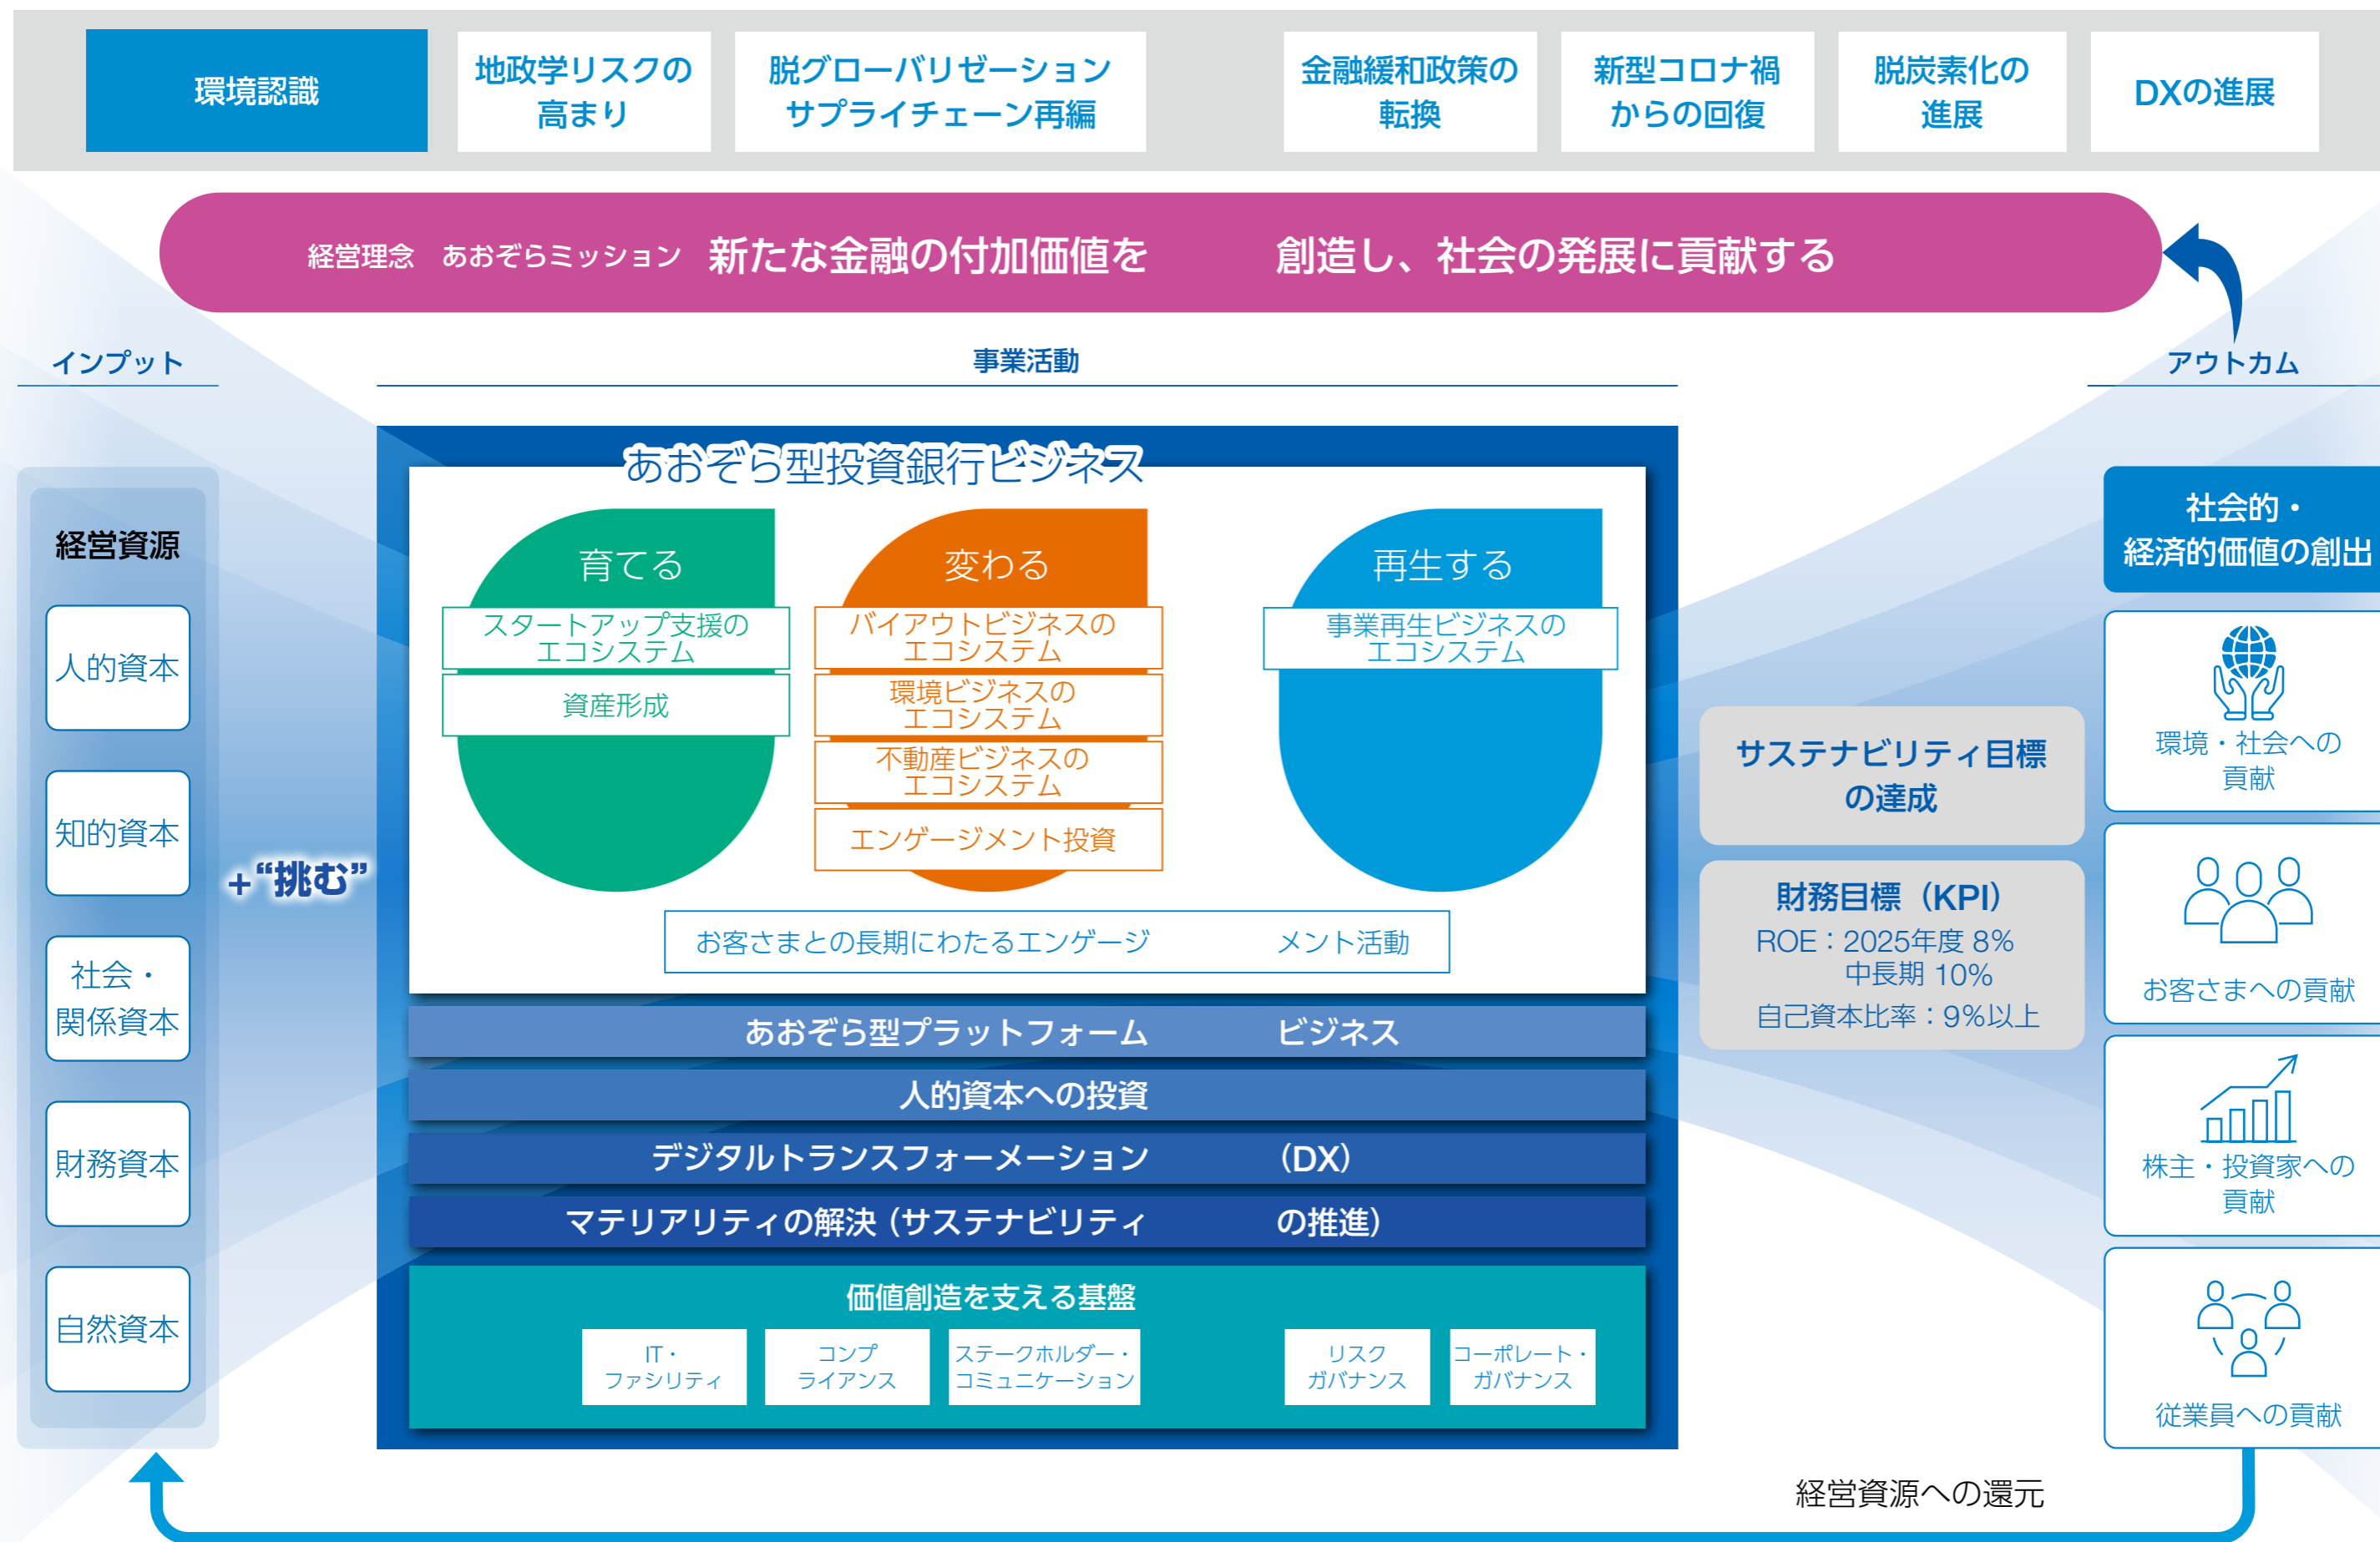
環境認識

地政学リスクの高まり

脱グローバリゼーション サプライチェーン再編

金融緩和政策の転換

新型コロナ禍からの回復

脱炭素化の進展

DXの進展

経営理念　あおぞらミッション　新たな金融の付加価値を　創造し、社会の発展に貢献する

インプット

事業活動

アウトカム

経営資源

人的資本

知的資本

社会・関係資本

財務資本

自然資本

+“挑む”

あおぞら型投資銀行ビジネス

育てる

スタートアップ支援のエコシステム

資産形成

変わる

バイアウトビジネスのエコシステム

環境ビジネスのエコシステム

不動産ビジネスのエコシステム

エンゲージメント投資

再生する

事業再生ビジネスのエコシステム

お客さまとの長期にわたるエンゲージ　メント活動

あおぞら型プラットフォーム　ビジネス

人的資本への投資

デジタルトランスフォーメーション　(DX)

マテリアリティの解決（サステナビリティ　の推進）

価値創造を支える基盤

IT・ファシリティ

コンプライアンス

ステークホルダー・コミュニケーション

リスクガバナンス

コーポレート・ガバナンス

サステナビリティ目標の達成

財務目標（KPI）
ROE：2025年度 8%
中長期 10%
自己資本比率：9%以上

社会的・経済的価値の創出

環境・社会への貢献

お客さまへの貢献

株主・投資家への貢献

従業員への貢献

経営資源への還元